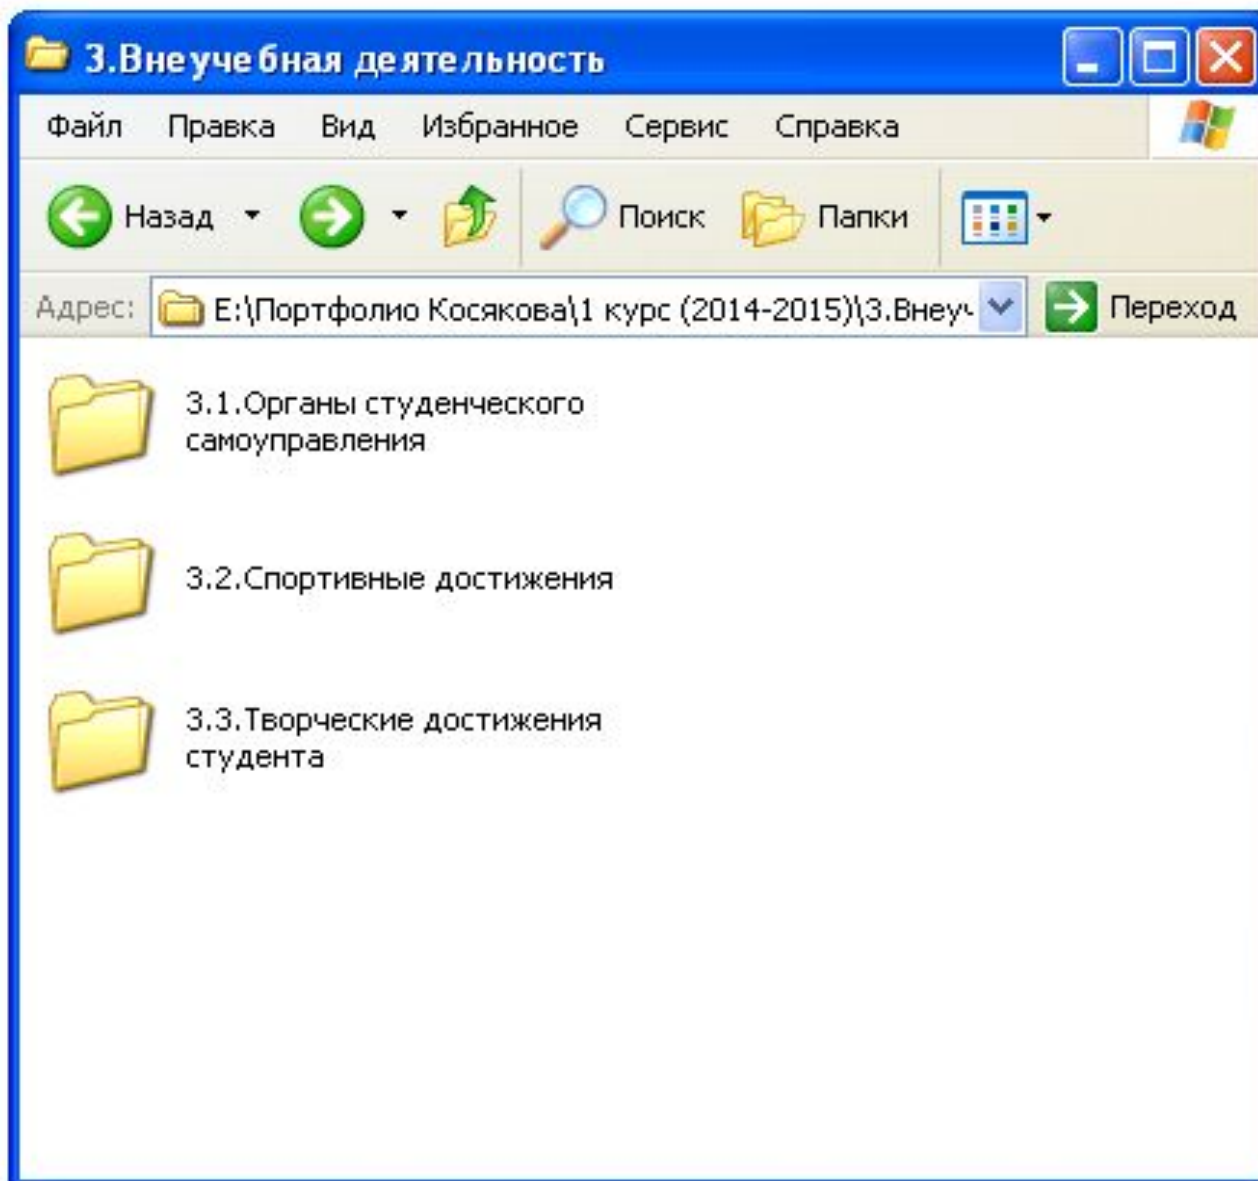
3.Внеучебная деятельность

Файл Правка Вид Избранное Сервис Справка

Назад Поиск Папки

Адрес: E:\Портфолио Косякова\1 курс (2014-2015)\3.Внеу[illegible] Переход

3.1.Органы студенческого самоуправления

3.2.Спортивные достижения

3.3.Творческие достижения студента